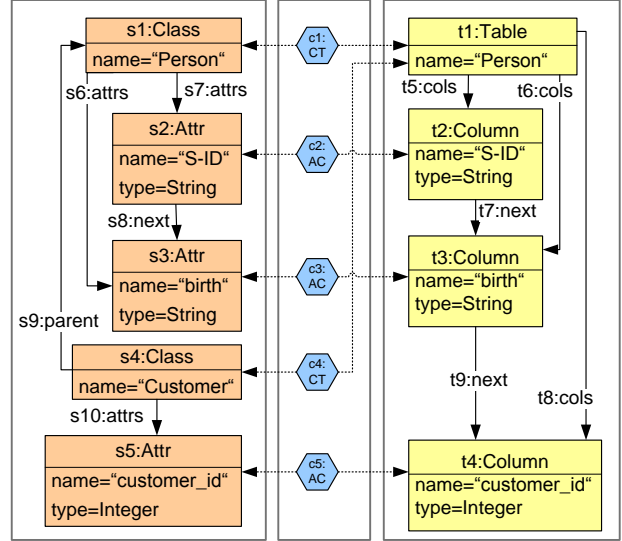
s1:Class
name=“Person“
s6:attrs
s7:attrs
s2:Attr
name=“S-ID“
type=String
s8:next
s3:Attr
name=“birth“
type=String
s9:parent
s4:Class
name=“Customer“
s10:attrs
s5:Attr
name=“customer_id“
type=Integer

c1: CT
c2: AC
c3: AC
c4: CT
c5: AC

t1:Table
name=“Person“
t5:cols
t6:cols
t2:Column
name=“S-ID“
type=String
t7:next
t3:Column
name=“birth“
type=String
t9:next
t8:cols
t4:Column
name=“customer_id“
type=Integer